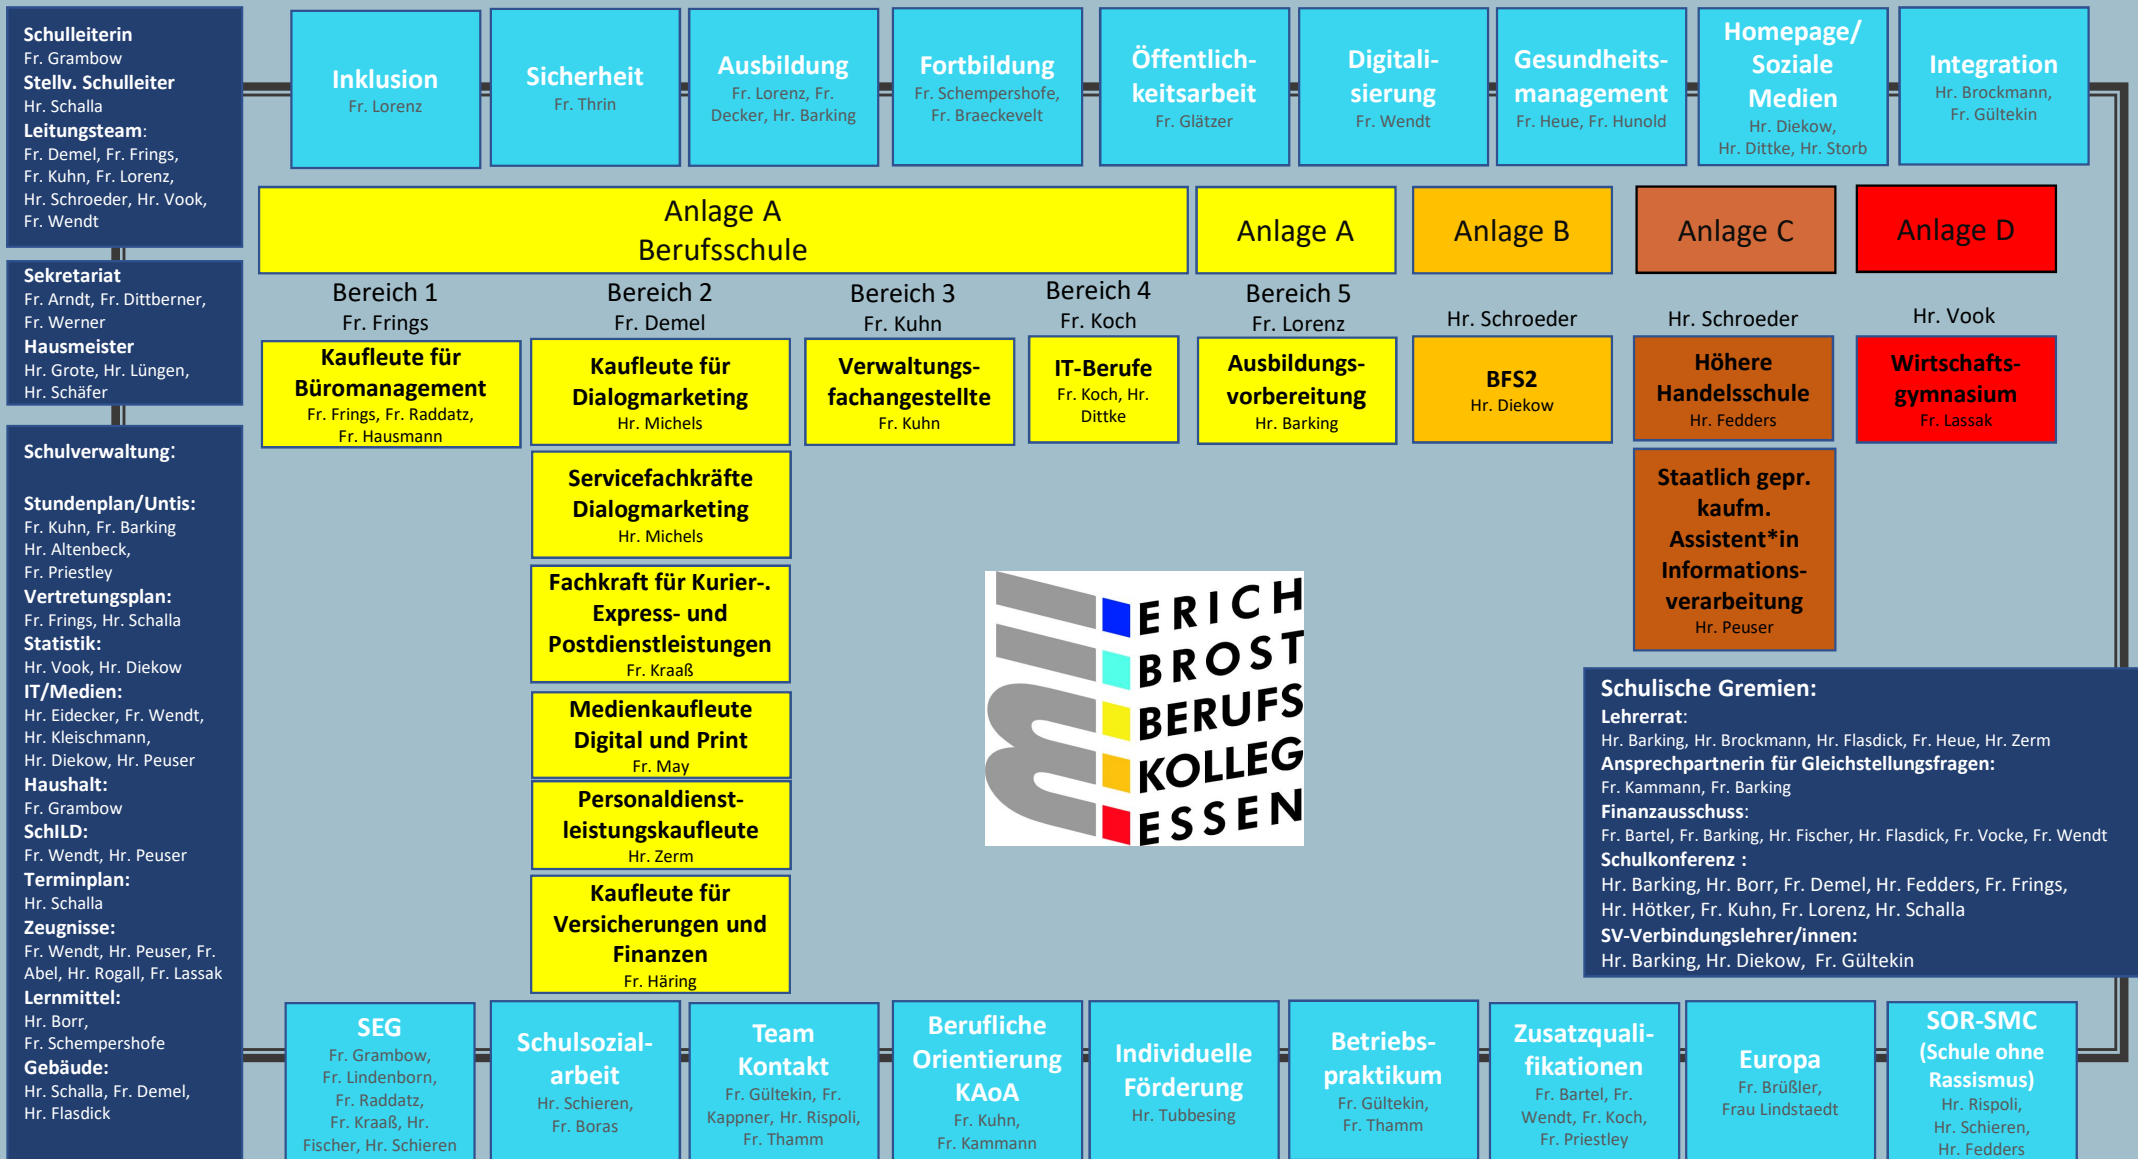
Schulleiterin
Fr. Grambow
Stellv. Schulleiter
Hr. Schalla
Leitungsteam:
Fr. Demel, Fr. Frings, Fr. Kuhn, Fr. Lorenz, Hr. Schroeder, Hr. Vook, Fr. Wendt

Sekretariat
Fr. Arndt, Fr. Dittberner, Fr. Werner
Hausmeister
Hr. Grote, Hr. Lüngen, Hr. Schäfer

Schulverwaltung:

Stundenplan/Untis:
Fr. Kuhn, Fr. Barking
Hr. Altenbeck,
Fr. Priestley
Vertretungsplan:
Fr. Frings, Hr. Schalla
Statistik:
Hr. Vook, Hr. Diekow
IT/Medien:
Hr. Eidecker, Fr. Wendt, Hr. Kleischmann, Hr. Diekow, Hr. Peuser
Haushalt:
Fr. Grambow
SchILD:
Fr. Wendt, Hr. Peuser
Terminplan:
Hr. Schalla
Zeugnisse:
Fr. Wendt, Hr. Peuser, Fr. Abel, Hr. Rogall, Fr. Lassak
Lernmittel:
Hr. Borr,
Fr. Schempershofe
Gebäude:
Hr. Schalla, Fr. Demel, Hr. Flasdick

Inklusion
Fr. Lorenz

Sicherheit
Fr. Thrin

Ausbildung
Fr. Lorenz, Fr. Decker, Hr. Barking

Fortbildung
Fr. Schempershofe, Fr. Braeckevelt

Öffentlichkeitsarbeit
Fr. Glätzer

Digitalisierung
Fr. Wendt

Gesundheitsmanagement
Fr. Heue, Fr. Hunold

Homepage/ Soziale Medien
Hr. Diekow, Hr. Dittke, Hr. Storb

Integration
Hr. Brockmann, Fr. Gültekin

Anlage A
Berufsschule

Anlage A

Anlage B

Anlage C

Anlage D

Bereich 1
Fr. Frings

Bereich 2
Fr. Demel

Bereich 3
Fr. Kuhn

Bereich 4
Fr. Koch

Bereich 5
Fr. Lorenz

Hr. Schroeder

Hr. Schroeder

Hr. Vook

Kaufleute für Büromanagement
Fr. Frings, Fr. Raddatz, Fr. Hausmann

Kaufleute für Dialogmarketing
Hr. Michels

Servicefachkräfte Dialogmarketing
Hr. Michels

Fachkraft für Kurier-, Express- und Postdienstleistungen
Fr. Kraaß

Medienkaufleute Digital und Print
Fr. May

Personaldienstleistungskaufleute
Hr. Zerm

Kaufleute für Versicherungen und Finanzen
Fr. Häring

Verwaltungsfachangestellte
Fr. Kuhn

IT-Berufe
Fr. Koch, Hr. Dittke

Ausbildungsvorbereitung
Hr. Barking

BFS2
Hr. Diekow

Höhere Handelsschule
Hr. Fedders

Staatlich gepr. kaufm. Assistent*in Informationsverarbeitung
Hr. Peuser

Wirtschaftsgymnasium
Fr. Lassak

ERICH BROST BERUFS KOLLEG ESSEN

Schulische Gremien:
Lehrerrat:
Hr. Barking, Hr. Brockmann, Hr. Flasdick, Fr. Heue, Hr. Zerm
Ansprechpartnerin für Gleichstellungsfragen:
Fr. Kammann, Fr. Barking
Finanzausschuss:
Fr. Bartel, Fr. Barking, Hr. Fischer, Hr. Flasdick, Fr. Vocke, Fr. Wendt
Schulkonferenz :
Hr. Barking, Hr. Borr, Fr. Demel, Hr. Fedders, Fr. Frings, Hr. Hötker, Fr. Kuhn, Fr. Lorenz, Hr. Schalla
SV-Verbindungslehrer/innen:
Hr. Barking, Hr. Diekow, Fr. Gültekin

SEG
Fr. Grambow, Fr. Lindenborn, Fr. Raddatz, Fr. Kraaß, Hr. Fischer, Hr. Schieren

Schulsozialarbeit
Hr. Schieren, Fr. Boras

Team Kontakt
Fr. Gültekin, Fr. Kappner, Hr. Rispoli, Fr. Thamm

Berufliche Orientierung KAoA
Fr. Kuhn, Fr. Kammann

Individuelle Förderung
Hr. Tubbesing

Betriebspraktikum
Fr. Gültekin, Fr. Thamm

Zusatzqualifikationen
Fr. Bartel, Fr. Wendt, Fr. Koch, Fr. Priestley

Europa
Fr. Brüßler, Frau Lindstaedt

SOR-SMC (Schule ohne Rassismus)
Hr. Rispoli, Hr. Schieren, Hr. Fedders